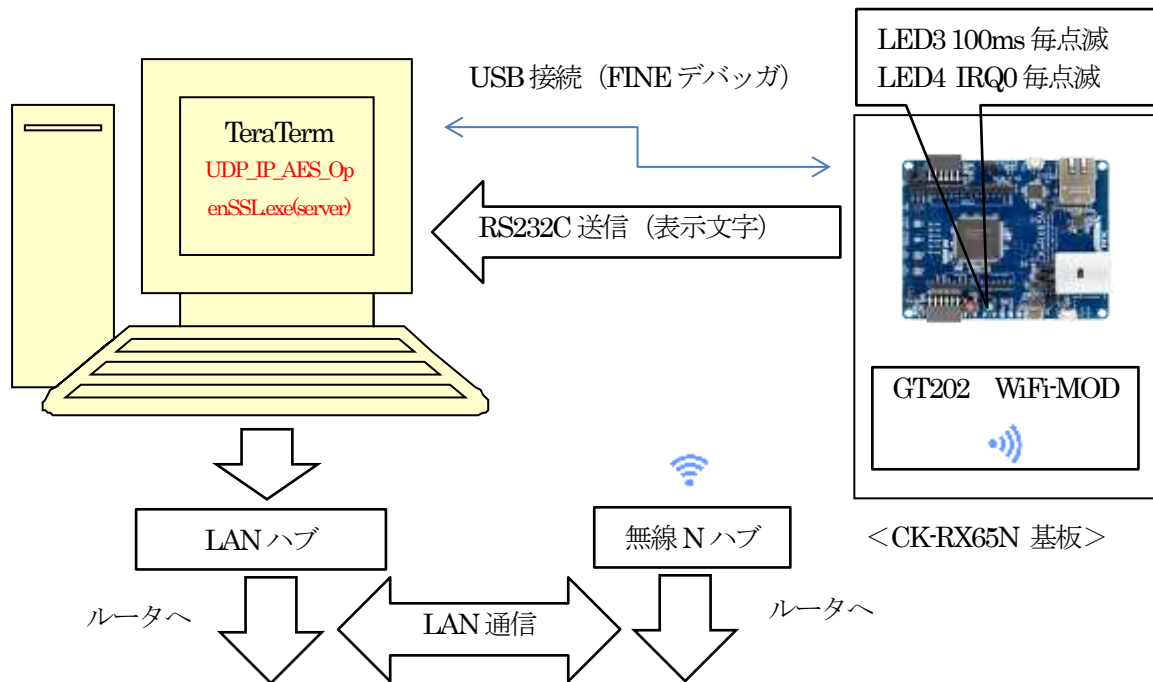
LED3 100ms 毎点滅
LED4 IRQ0 毎点滅

USB 接続（FINE デバッガ）

TeraTerm
UDP_IP_AES_OpenSSL.exe(server)

RS232C 送信（表示文字）

GT202　WiFi-MOD

LAN ハブ

無線 N ハブ

＜CK-RX65N 基板＞

ルータへ

LAN 通信

ルータへ